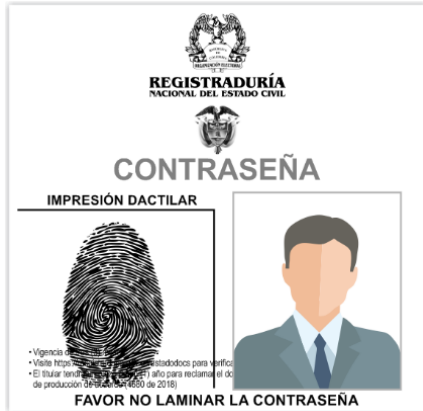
REGISTRADURÍA
NACIONAL DEL ESTADO CIVIL

CONTRASEÑA

IMPRESIÓN DACTILAR

• Vigencia d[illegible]
• Visite http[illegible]estadodocs para verifica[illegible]
• El titular tendrá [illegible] año para reclamar el do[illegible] de producción de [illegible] (4660 de 2018)

FAVOR NO LAMINAR LA CONTRASEÑA